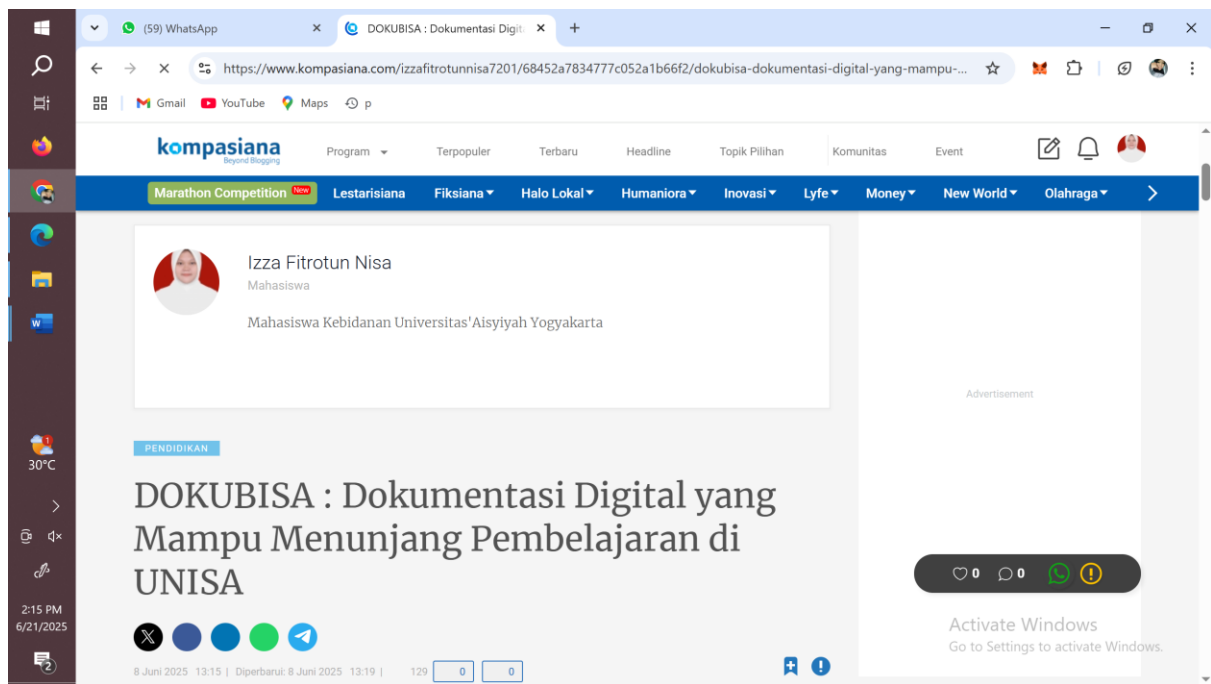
(59) WhatsApp
DOKUBISA : Dokumentasi Digit
https://www.kompasiana.com/izzafitrotunnisa7201/68452a7834777c052a1b66f2/dokubisa-dokumentasi-digital-yang-mampu-...
Gmail YouTube Maps p

kompasiana Beyond Blogging
Program Terpopuler Terbaru Headline Topik Pilihan Komunitas Event
Marathon Competition New Lestarisiana Fiksiana Halo Lokal Humaniora Inovasi Lyfe Money New World Olahraga

Izza Fitrotun Nisa
Mahasiswa
Mahasiswa Kebidanan Universitas'Aisyiyah Yogyakarta

Advertisement

PENDIDIKAN

DOKUBISA : Dokumentasi Digital yang Mampu Menunjang Pembelajaran di UNISA

8 Juni 2025 13:15 | Diperbarui: 8 Juni 2025 13:19 | 129 0 0

0 0

Activate Windows
Go to Settings to activate Windows.

30°C
2:15 PM
6/21/2025